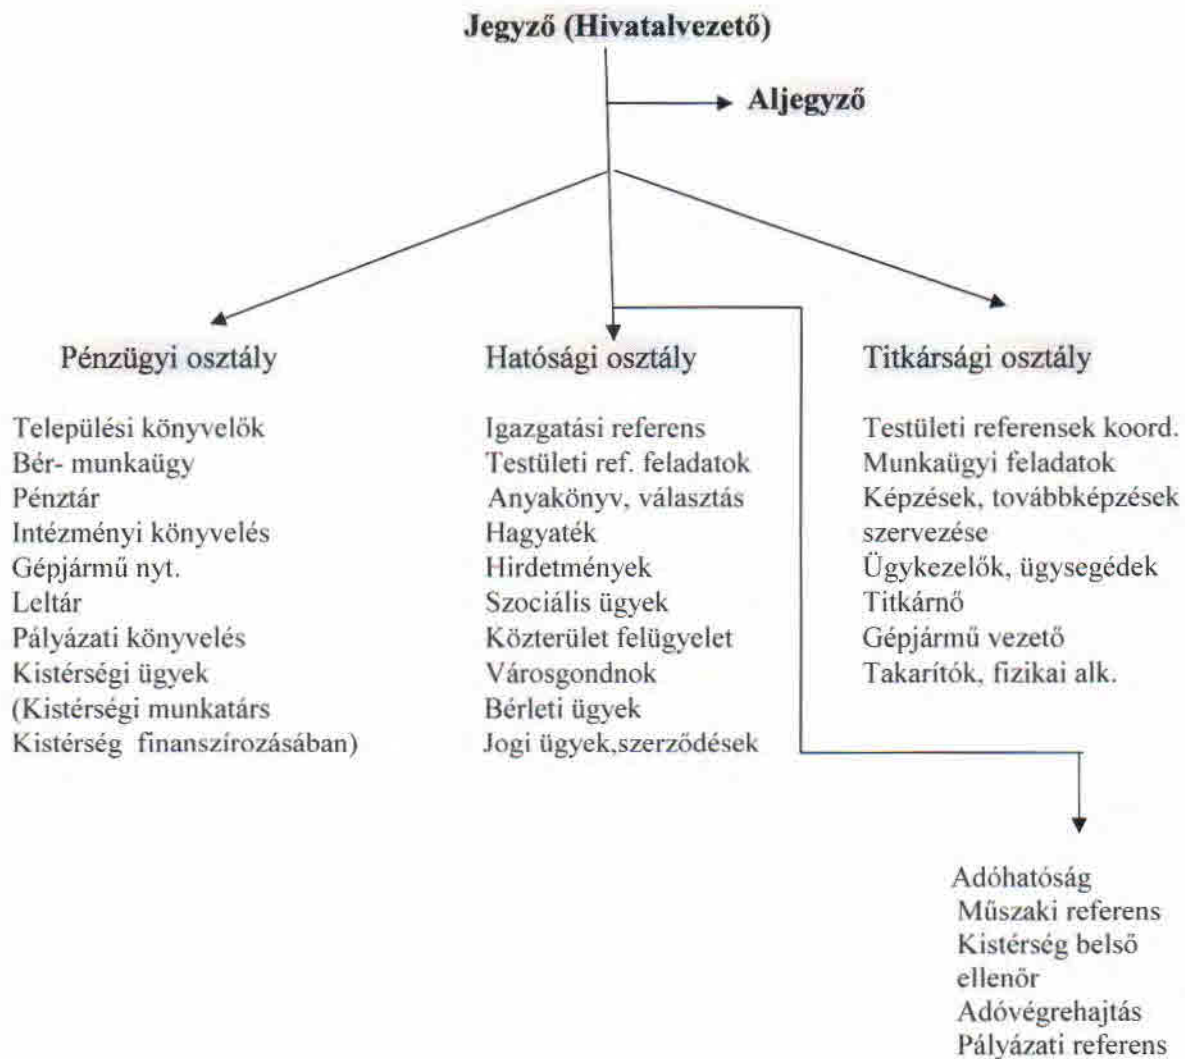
Jegyző (Hivatalvezető)

Aljegyző

Pénzügyi osztály

Települési könyvelők
Bér- munkaügy
Pénztár
Intézményi könyvelés
Gépjármű nyt.
Leltár
Pályázati könyvelés
Kistérségi ügyek
(Kistérségi munkatárs
Kistérség finanszírozásában)

Hatósági osztály

Igazgatási referens
Testületi ref. feladatok
Anyakönyv, választás
Hagyaték
Hirdetmények
Szociális ügyek
Közterület felügyelet
Városgondnok
Bérleti ügyek
Jogi ügyek,szerződések

Titkársági osztály

Testületi referensek koord.
Munkaügyi feladatok
Képzések, továbbképzések szervezése
Ügykezelők, ügysegédek
Titkárnő
Gépjármű vezető
Takarítók, fizikai alk.

Adóhatóság
Műszaki referens
Kistérség belső ellenőr
Adóvégrehajtás
Pályázati referens